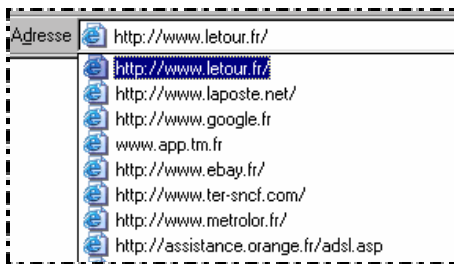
Adresse http://www.letour.fr/

http://www.letour.fr/
http://www.laposte.net/
http://www.google.fr
www.app.tm.fr
http://www.ebay.fr/
http://www.ter-sncf.com/
http://www.metrolor.fr/
http://assistance.orange.fr/adsl.asp